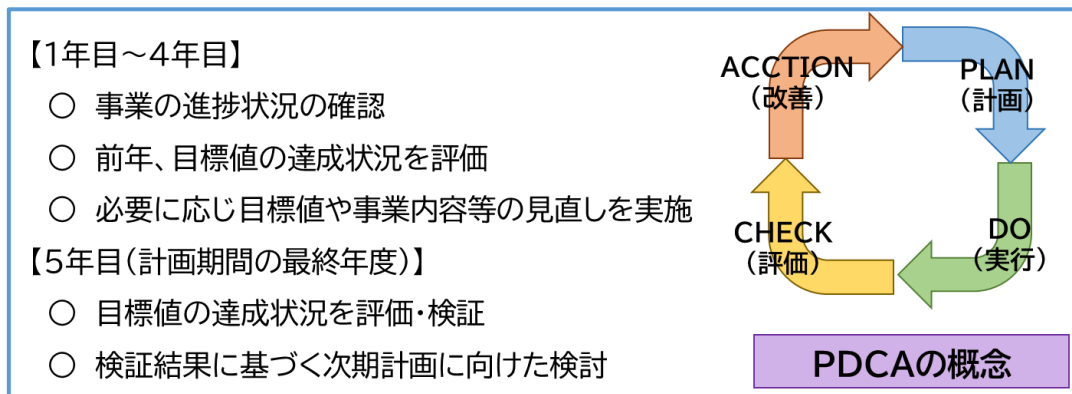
【1年目～4年目】
○ 事業の進捗状況の確認
○ 前年、目標値の達成状況を評価
○ 必要に応じ目標値や事業内容等の見直しを実施
【5年目(計画期間の最終年度)】
○ 目標値の達成状況を評価・検証
○ 検証結果に基づく次期計画に向けた検討

ACCTION
(改善)
PLAN
(計画)
DO
(実行)
CHECK
(評価)

PDCAの概念